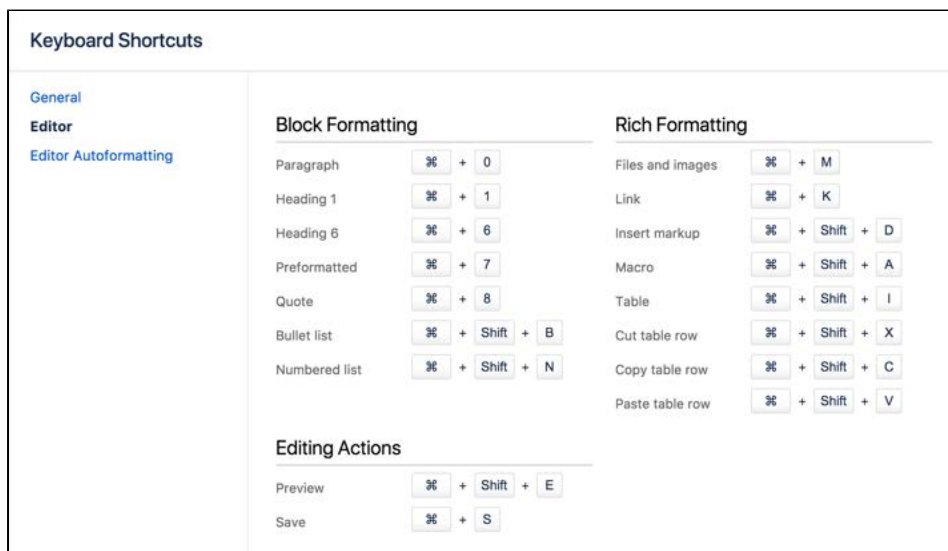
Keyboard Shortcuts

General
Editor
Editor Autoformatting

Block Formatting

| | |
|---|---|
| Paragraph | ⌘ + 0 |
| Heading 1 | ⌘ + 1 |
| Heading 6 | ⌘ + 6 |
| Preformatted | ⌘ + 7 |
| Quote | ⌘ + 8 |
| Bullet list | ⌘ + Shift + B |
| Numbered list | ⌘ + Shift + N |

Editing Actions

| | |
|---|---|
| Preview | ⌘ + Shift + E |
| Save | ⌘ + S |

Rich Formatting

| | |
|---|---|
| Files and images | ⌘ + M |
| Link | ⌘ + K |
| Insert markup | ⌘ + Shift + D |
| Macro | ⌘ + Shift + A |
| Table | ⌘ + Shift + I |
| Cut table row | ⌘ + Shift + X |
| Copy table row | ⌘ + Shift + C |
| Paste table row | ⌘ + Shift + V |